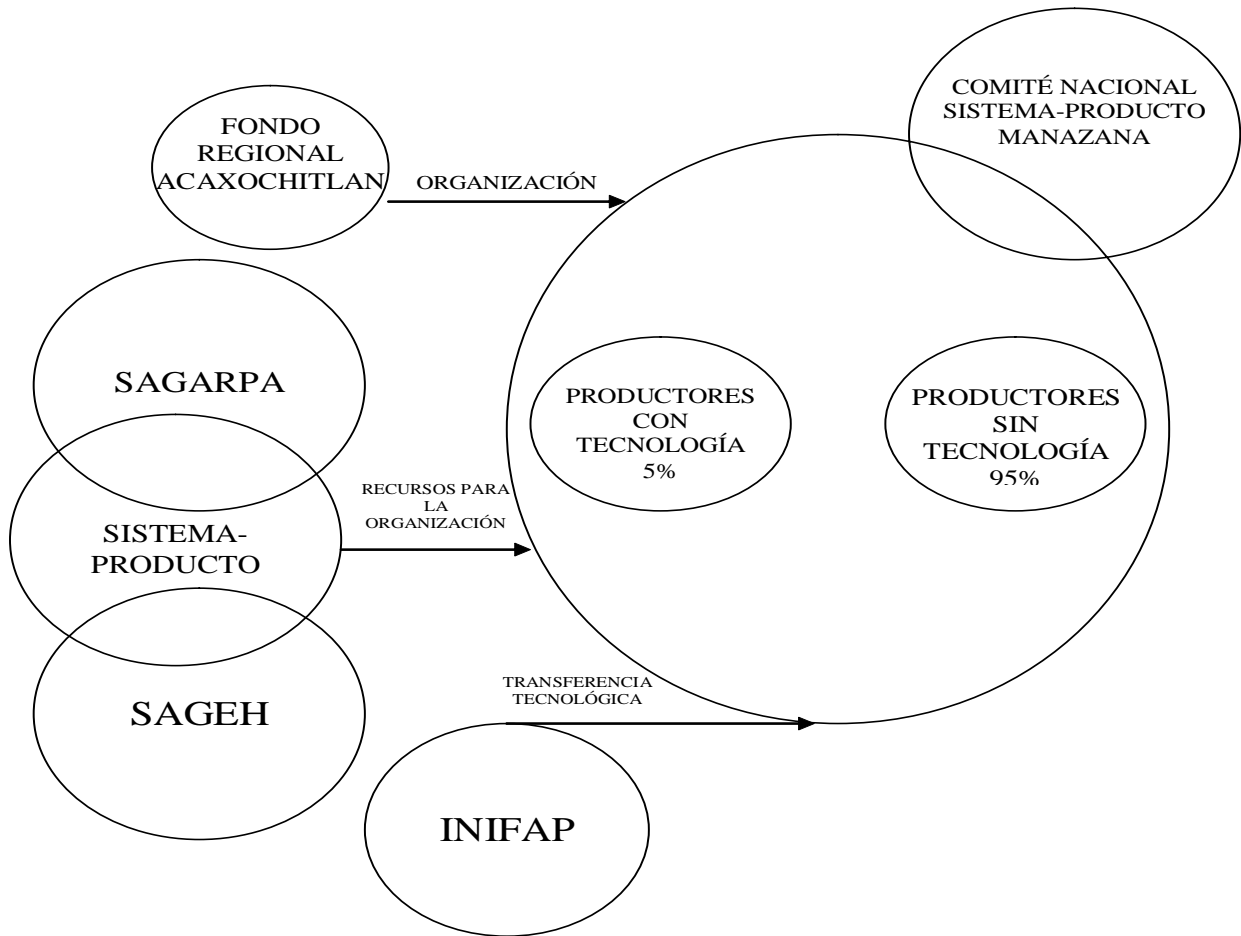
COMITÉ NACIONAL SISTEMA-PRODUCTO MANAZANA

FONDO REGIONAL ACAXOCHITLAN

ORGANIZACIÓN

SAGARPA

PRODUCTORES CON TECNOLOGÍA 5%

PRODUCTORES SIN TECNOLOGÍA 95%

RECURSOS PARA LA ORGANIZACIÓN

SISTEMA-PRODUCTO

TRANSFERENCIA TECNOLÓGICA

SAGEH

INIFAP